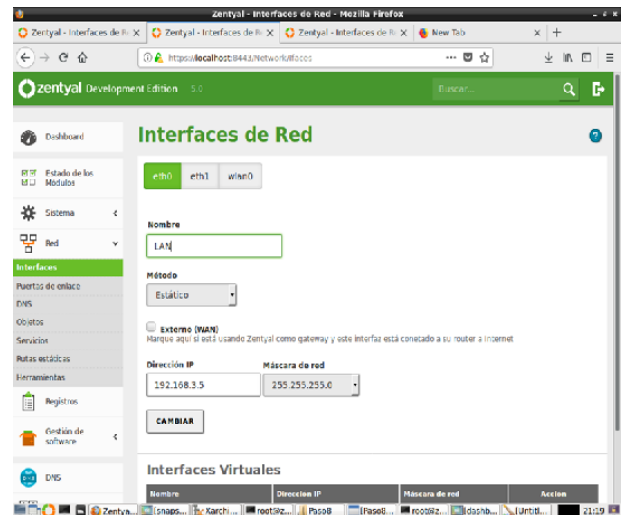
Zentyal - Interfaces de Red - Mozilla Firefox

Zentyal - Interfaces de R | Zentyal - Interfaces de R | Zentyal - Interfaces de R | New Tab

https://localhost:8443/Network/Ifaces

zentyal Development Edition 5.0

Buscar...

Dashboard

Estado de los Módulos

Sistema

Red

Interfaces

Puertas de enlace

DNS

Objetos

Servicios

Rutas estáticas

Herramientas

Registros

Gestión de software

DNS

Interfaces de Red

eth0 eth1 wlan0

Nombre

LAN

Método

Estático

Externo (WAN)

Marque aquí si está usando Zentyal como gateway y este interfaz está conectado a su router a Internet

Dirección IP

192.168.3.5

Máscara de red

255.255.255.0

CAMBIAR

Interfaces Virtuales

| Nombre | Dirección IP | Máscara de red | Acción |
|---|---|---|---|

Zentya... | [snaps... | Karchi... | root@z... | Paso8 | [Paso8... | root@z... | [dashb... | [Untitl... | 21:19